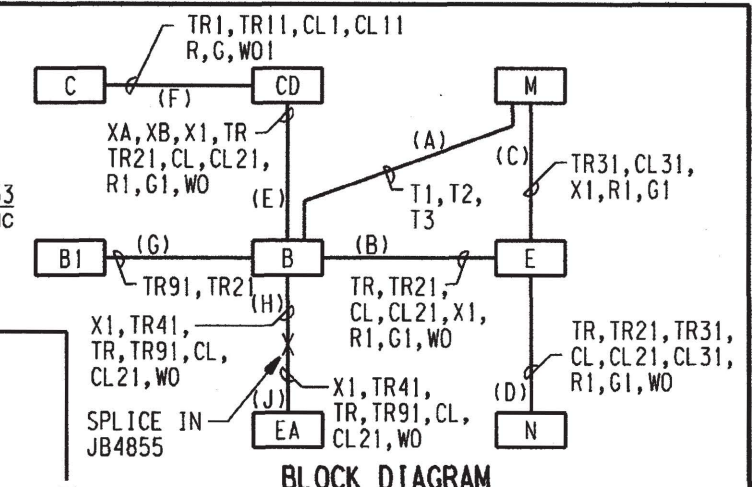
TR1, TR11, CL1, CL11
R, G, WO1

C

(F)

CD

M

XA, XB, X1, TR
TR21, CL, CL21,
R1, G1, WO

(A)

(C)

TR31, CL31,
X1, R1, G1

(E)

T1, T2,
T3

3
C

B1

(G)

B

(B)

E

TR91, TR21

(H)

TR, TR21,
CL, CL21, X1,
R1, G1, WO

X1, TR41,
TR, TR91, CL,
CL21, WO

TR, TR21, TR31,
CL, CL21, CL31,
R1, G1, WO

X1, TR41,
TR, TR91, CL,
CL21, WO

(D)

SPLICE IN
JB4855

(J)

EA

N

BLOCK DIAGRAM